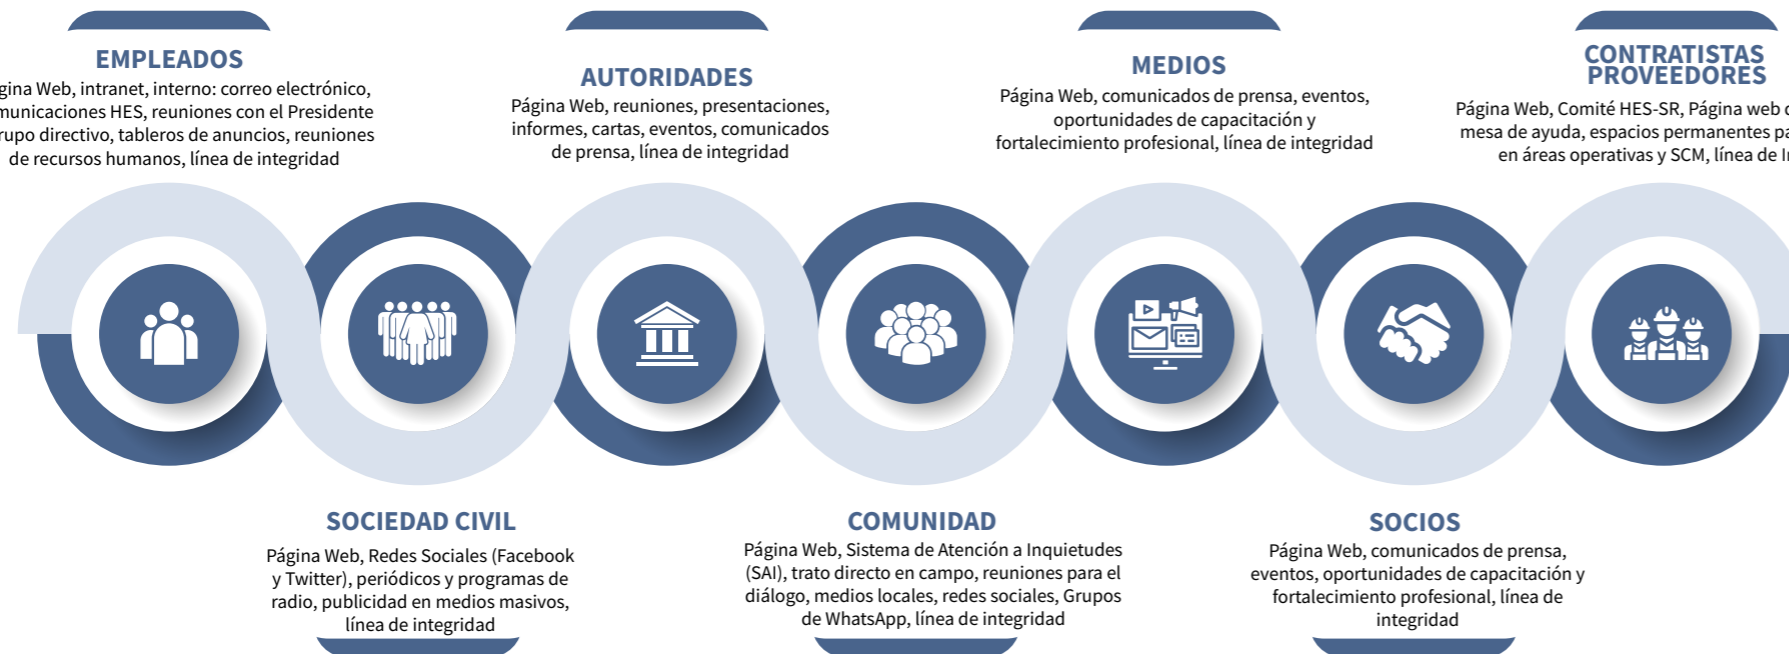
EMPLEADOS

gina Web, intranet, interno: correo electrónico, municaciones HES, reuniones con el Presidente rupo directivo, tableros de anuncios, reuniones de recursos humanos, línea de integridad

AUTORIDADES

Página Web, reuniones, presentaciones, informes, cartas, eventos, comunicados de prensa, línea de integridad

MEDIOS

Página Web, comunicados de prensa, eventos, oportunidades de capacitación y fortalecimiento profesional, línea de integridad

CONTRATISTAS PROVEEDORES

Página Web, Comité HES-SR, Página web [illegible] mesa de ayuda, espacios permanentes pa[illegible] en áreas operativas y SCM, línea de I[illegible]

SOCIEDAD CIVIL

Página Web, Redes Sociales (Facebook y Twitter), periódicos y programas de radio, publicidad en medios masivos, línea de integridad

COMUNIDAD

Página Web, Sistema de Atención a Inquietudes (SAI), trato directo en campo, reuniones para el diálogo, medios locales, redes sociales, Grupos de WhatsApp, línea de integridad

SOCIOS

Página Web, comunicados de prensa, eventos, oportunidades de capacitación y fortalecimiento profesional, línea de integridad